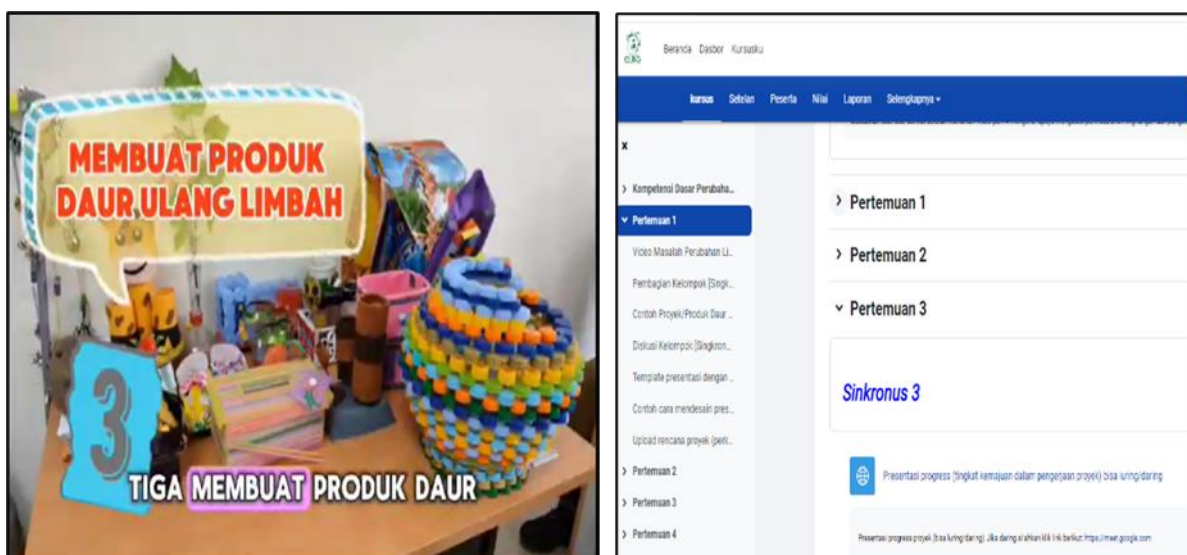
MEMBUAT PRODUK DAUR ULANG LIMBAH

3

TIGA MEMBUAT PRODUK DAUR

Beranda Dasbor Kursusku

Kursus Setelan Peserta Nilai Laporan Selengkapnya

x

> Kompetensi Dasar Perubaha...

Pertemuan 1

Video Masalah Perubahan Li...

Pembagian Kelompok (Singk...

Contoh Proyek/Produk Daur ...

Diskusi Kelompok (Singkron...

Template presentasi dengan ...

Contoh cara mendesain pres...

Upload rencana proyek (perk...

> Pertemuan 2

> Pertemuan 3

> Pertemuan 4

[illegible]

> Pertemuan 1

> Pertemuan 2

Pertemuan 3

Sinkronus 3

Presentasi progress (tingkat kemajuan dalam pengerjaan proyek) bisa luring/daring

Presentasi progress proyek (bisa luring/daring). Jika daring silahkan klik link berikut: https://meet.google.com